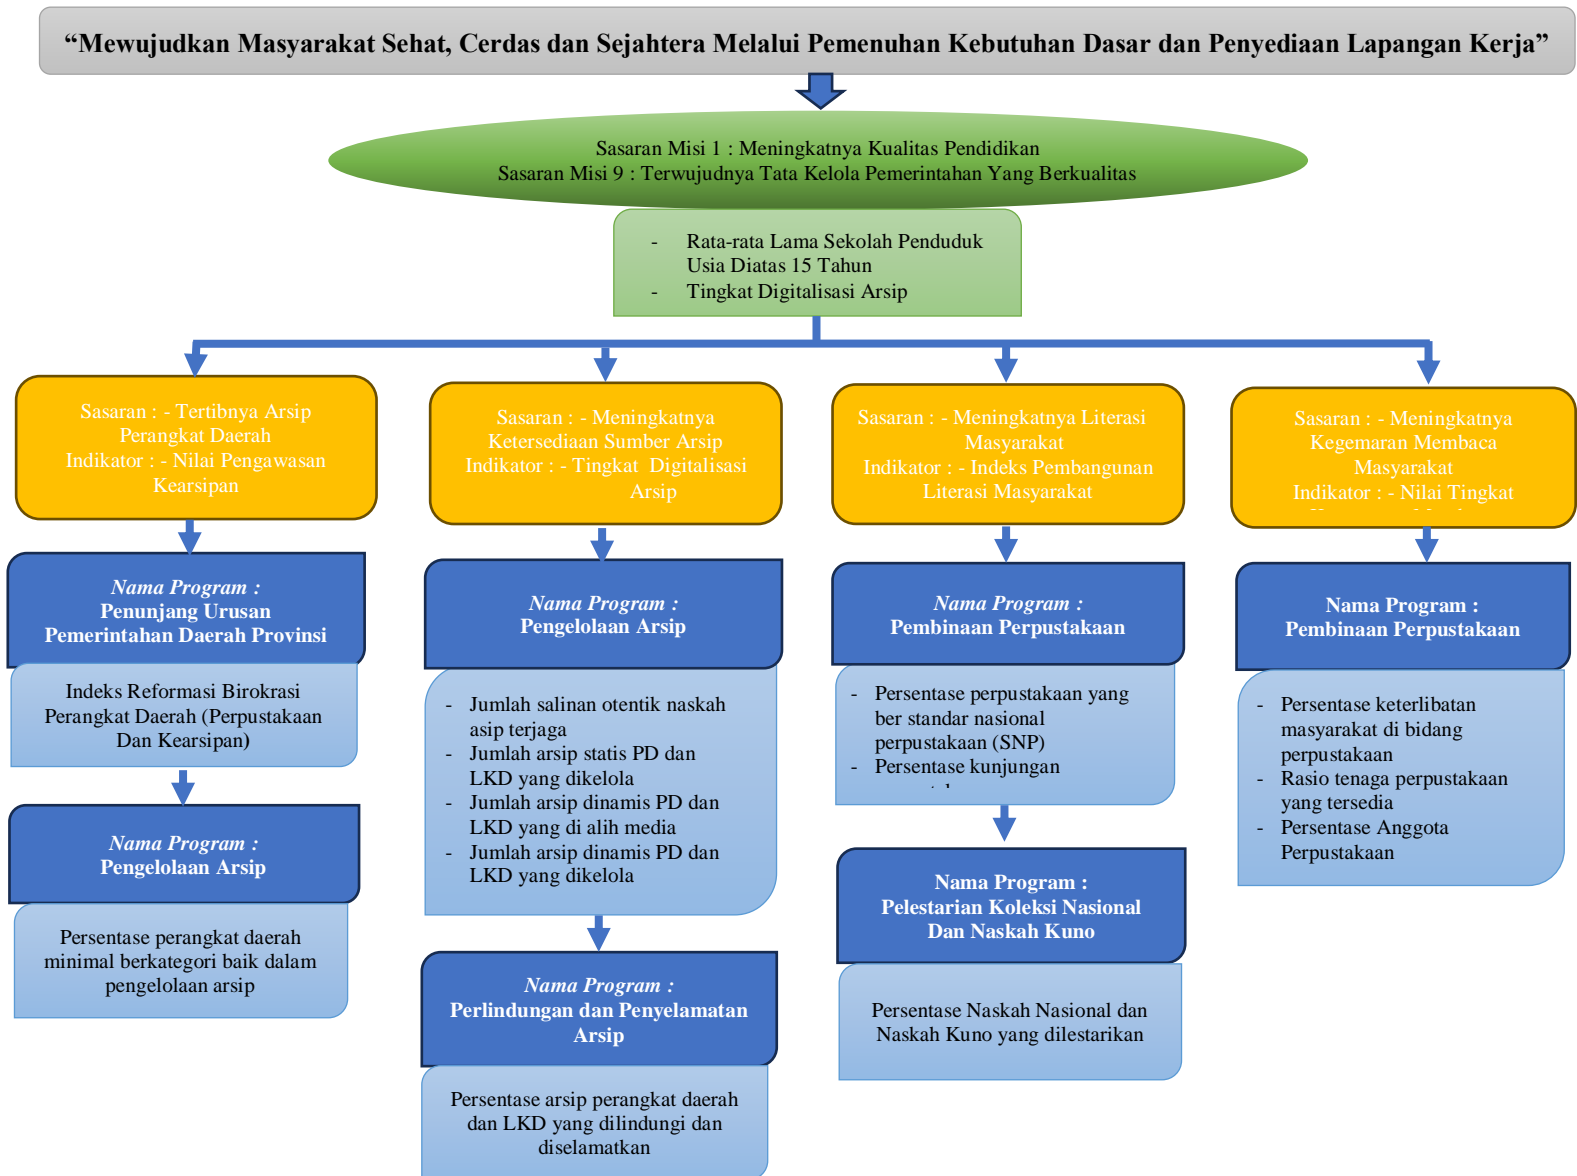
"Mewujudkan Masyarakat Sehat, Cerdas dan Sejahtera Melalui Pemenuhan Kebutuhan Dasar dan Penyediaan Lapangan Kerja"

Sasaran Misi 1 : Meningkatnya Kualitas Pendidikan
Sasaran Misi 9 : Terwujudnya Tata Kelola Pemerintahan Yang Berkualitas

- Rata-rata Lama Sekolah Penduduk Usia Diatas 15 Tahun
- Tingkat Digitalisasi Arsip

Sasaran : - Tertibnya Arsip Perangkat Daerah
Indikator : - Nilai Pengawasan Kearsipan

Nama Program :
Penunjang Urusan Pemerintahan Daerah Provinsi

Indeks Reformasi Birokrasi Perangkat Daerah (Perpustakaan Dan Kearsipan)

Nama Program :
Pengelolaan Arsip

Persentase perangkat daerah minimal berkategori baik dalam pengelolaan arsip

Sasaran : - Meningkatnya Ketersediaan Sumber Arsip
Indikator : - Tingkat Digitalisasi Arsip

Nama Program :
Pengelolaan Arsip

- Jumlah salinan otentik naskah asip terjaga
- Jumlah arsip statis PD dan LKD yang dikelola
- Jumlah arsip dinamis PD dan LKD yang di alih media
- Jumlah arsip dinamis PD dan LKD yang dikelola

Nama Program :
Perlindungan dan Penyelamatan Arsip

Persentase arsip perangkat daerah dan LKD yang dilindungi dan diselamatkan

Sasaran : - Meningkatnya Literasi Masyarakat
Indikator : - Indeks Pembangunan Literasi Masyarakat

Nama Program :
Pembinaan Perpustakaan

- Persentase perpustakaan yang ber standar nasional perpustakaan (SNP)
- Persentase kunjungan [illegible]

Nama Program :
Pelestarian Koleksi Nasional Dan Naskah Kuno

Persentase Naskah Nasional dan Naskah Kuno yang dilestarikan

Sasaran : - Meningkatnya Kegemaran Membaca Masyarakat
Indikator : - Nilai Tingkat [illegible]

Nama Program :
Pembinaan Perpustakaan

- Persentase keterlibatan masyarakat di bidang perpustakaan
- Rasio tenaga perpustakaan yang tersedia
- Persentase Anggota Perpustakaan